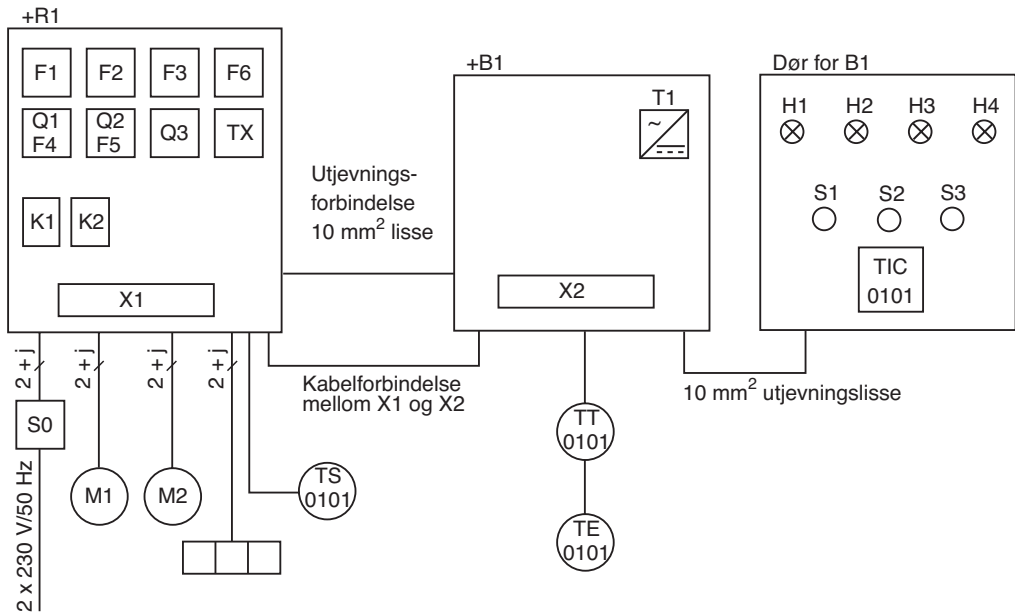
+R1

F1 F2 F3 F6

Q1 F4 Q2 F5 Q3 TX

K1 K2

X1

+B1

T1

~

X2

Dør for B1

H1 H2 H3 H4

S1 S2 S3

TIC 0101

Utjevningsforbindelse 10 mm$^2$ lisse

Kabelforbindelse mellom X1 og X2

10 mm$^2$ utjevningslisse

2 + j

2 + j

2 + j

2 + j

S0

2 x 230 V/50 Hz

M1

M2

TS 0101

TT 0101

TE 0101